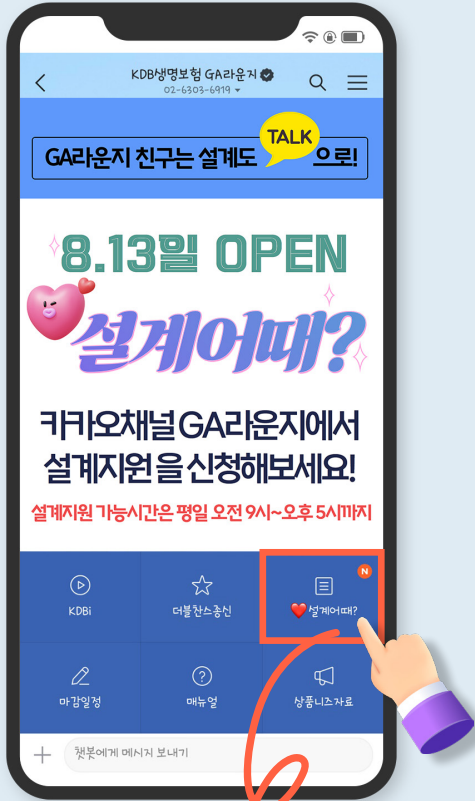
KDB생명보험 GA라운지
02-6303-6919

GA라운지 친구는 설계도 TALK 으로!

8.13일 OPEN

설계어때?

카카오채널 GA라운지에서 설계지원을 신청해보세요!

설계지원 가능시간은 평일 오전 9시~오후 5시까지

KDBi

더블찬스종신

N

설계어때?

마감일정

매뉴얼

상품니즈자료

챗봇에게 메시지 보내기